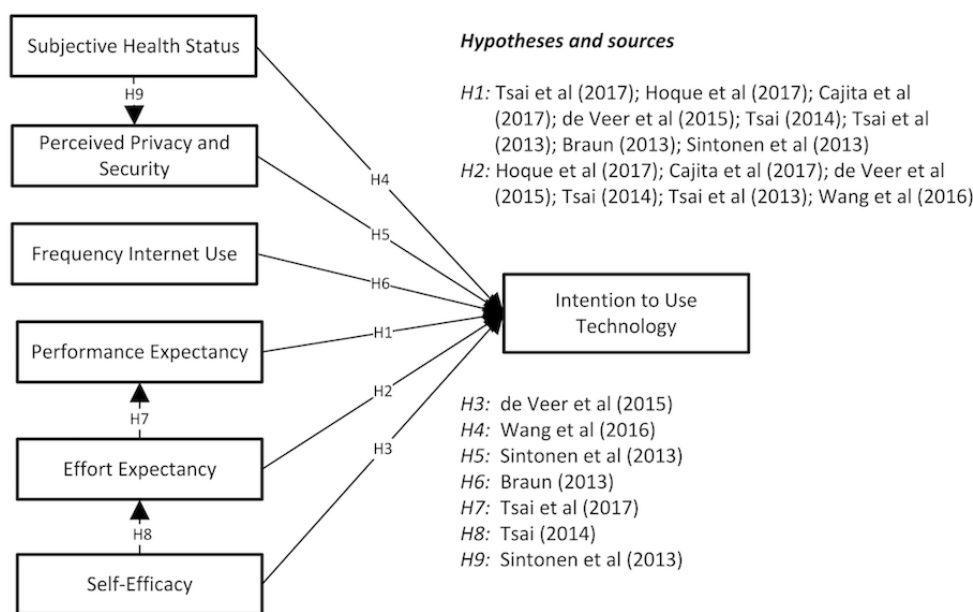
Subjective Health Status

H9

Perceived Privacy and Security

Frequency Internet Use

Performance Expectancy

H7

Effort Expectancy

H8

Self-Efficacy

H4

H5

H6

H1

H2

H3

Intention to Use Technology

*Hypotheses and sources*

*H1:* Tsai et al (2017); Hoque et al (2017); Cajita et al (2017); de Veer et al (2015); Tsai (2014); Tsai et al (2013); Braun (2013); Sintonen et al (2013)
*H2:* Hoque et al (2017); Cajita et al (2017); de Veer et al (2015); Tsai (2014); Tsai et al (2013); Wang et al (2016)

*H3:* de Veer et al (2015)
*H4:* Wang et al (2016)
*H5:* Sintonen et al (2013)
*H6:* Braun (2013)
*H7:* Tsai et al (2017)
*H8:* Tsai (2014)
*H9:* Sintonen et al (2013)